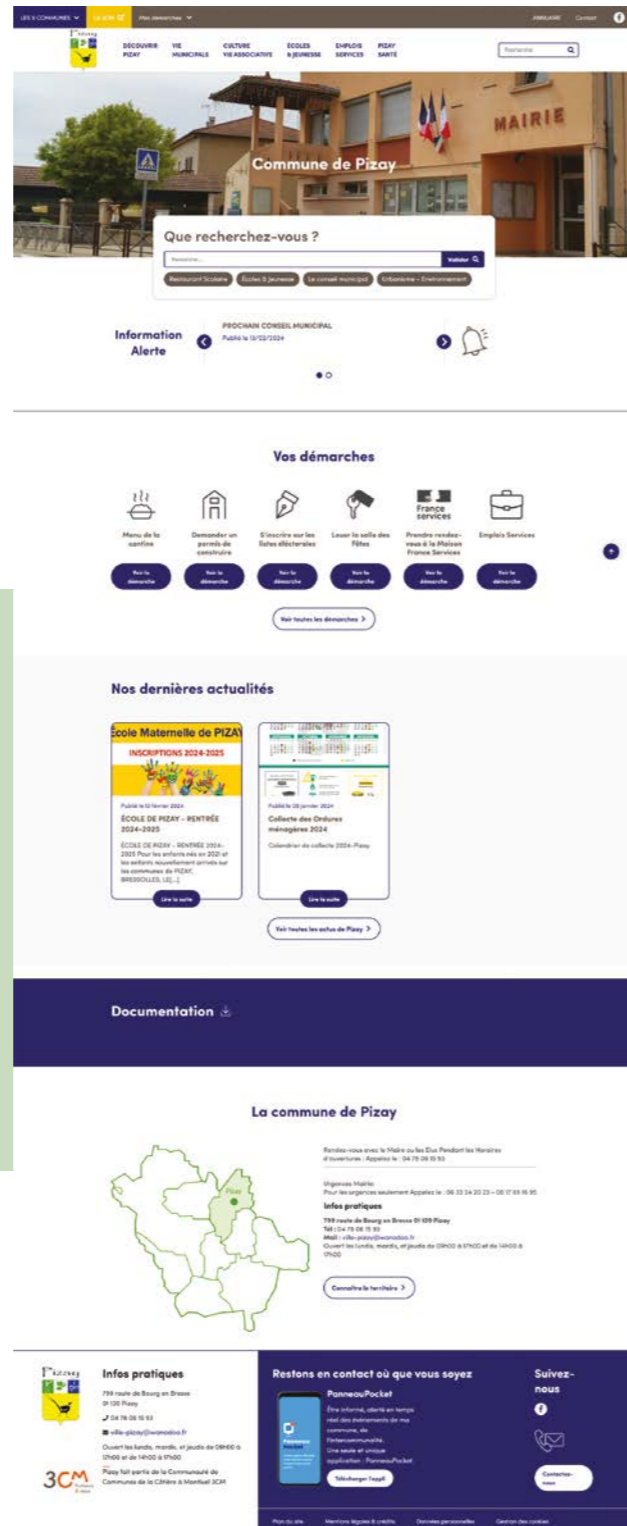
LES 6 COMMUNES | LE JEM | Mes démarches

ANNUAIRE | Contact

Pizay

DÉCOUVRIR PIZAY | VIE MUNICIPALE | CULTURE VIE ASSOCIATIVE | ÉCOLES & JEUNESSE | EMPLOIS SERVICES | PIZAY SANTÉ

Recherche

MAIRIE

Commune de Pizay

Que recherchez-vous ?

Recherche... | Valider

Restaurant Scolaire | Écoles & jeunesse | Le conseil municipal | Urbanisme - Environnement

Information Alerte

PROCHAIN CONSEIL MUNICIPAL

Publié le 13/02/2024

Vos démarches

Menu de la cantine | Voir la démarche

Demander un permis de construire | Voir la démarche

S'inscrire sur les listes électorales | Voir la démarche

Louer la salle des fêtes | Voir la démarche

France services

Prendre rendez-vous à la Maison France Services | Voir la démarche

Emplois Services | Voir la démarche

Voir toutes les démarches >

Nos dernières actualités

École Maternelle de PIZAY

INSCRIPTIONS 2024-2025

Publié le 12 février 2024

ÉCOLE DE PIZAY - RENTRÉE 2024-2025

ÉCOLE DE PIZAY - RENTRÉE 2024-2025 Pour les enfants nés en 2021 et les enfants nouvellement arrivés sur les communes de PIZAY, BRESSOLLES, LE[...]

Lire la suite

Publié le 28 janvier 2024

Collecte des Ordures ménagères 2024

Calendrier de collecte 2024-Pizay

Lire la suite

Voir toutes les actus de Pizay >

Documentation

La commune de Pizay

Pizay

Rendez-vous avec le Maire ou les Elus Pendant les Horaires d'ouvertures : Appelez le : 04 78 06 15 93

Urgences Mairie:
Pour les urgences seulement Appelez le : 06 33 24 20 23 – 06 17 69 16 95

Infos pratiques

799 route de Bourg en Bresse 01 120 Pizay
Tél : 04 78 06 15 93
Mail : ville-pizay@wanadoo.fr
Ouvert les lundis, mardis, et jeudis de 08h00 à 17h00 et de 14h00 à 17h00

Connaître le territoire >

Pizay

Infos pratiques

799 route de Bourg en Bresse
01 120 Pizay

04 78 06 15 93

ville-pizay@wanadoo.fr

Ouvert les lundis, mardis, et jeudis de 08h00 à 17h00 et de 14h00 à 17h00

3CM

Pizay fait partie de la Communauté de Communes de la Côtière à Montluel 3CM

Restons en contact où que vous soyez

PanneauPocket

Être informé, alerté en temps réel des événements de ma commune, de l'intercommunalité. Une seule et unique application : PanneauPocket

Télécharger l'appli

Suivez-nous

Contactez-nous

Plan du site | Mentions légales & crédits | Données personnelles | Gestion des cookies